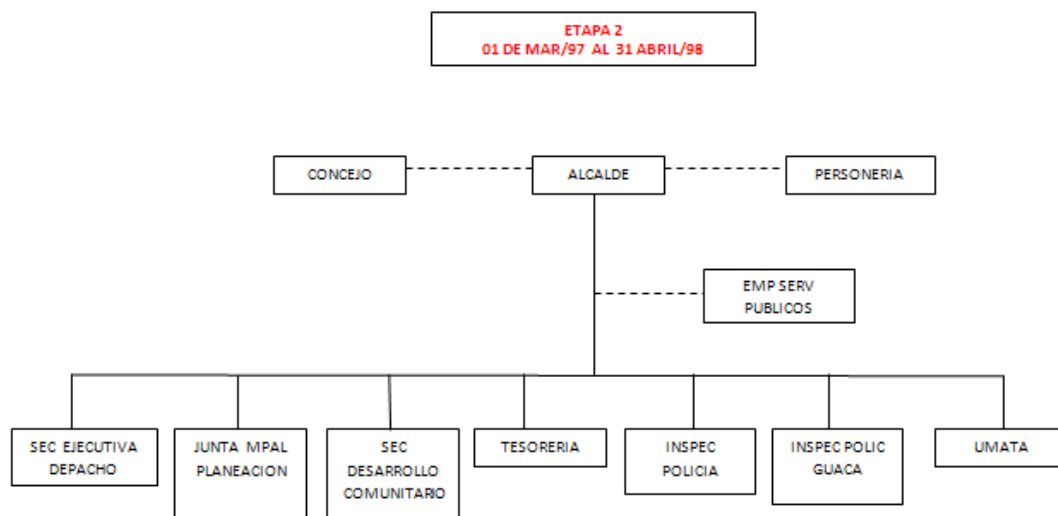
ETAPA 2
01 DE MAR/97 AL 31 ABRIL/98

CONCEJO

ALCALDE

PERSONERIA

EMP SERV PUBLICOS

SEC EJECUTIVA DEPACHO

JUNTA MPAL PLANEACION

SEC DESARROLLO COMUNITARIO

TESORERIA

INSPEC POLICIA

INSPEC POLIC GUACA

UMATA